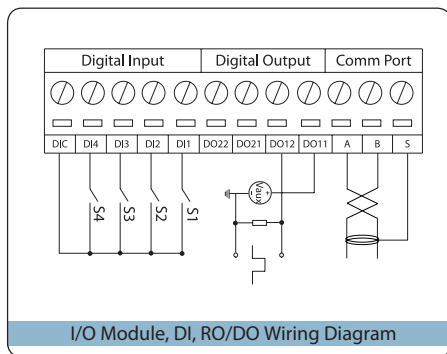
| Digital Input | | | | | Digital Output | | | | Comm Port | | |
|---|---|---|---|---|---|---|---|---|---|---|---|
| DIC | DI4 | DI3 | DI2 | DI1 | DO22 | DO21 | DO12 | DO11 | A | B | S |

S4 S3 S2 S1

Vaux

I/O Module, DI, RO/DO Wiring Diagram